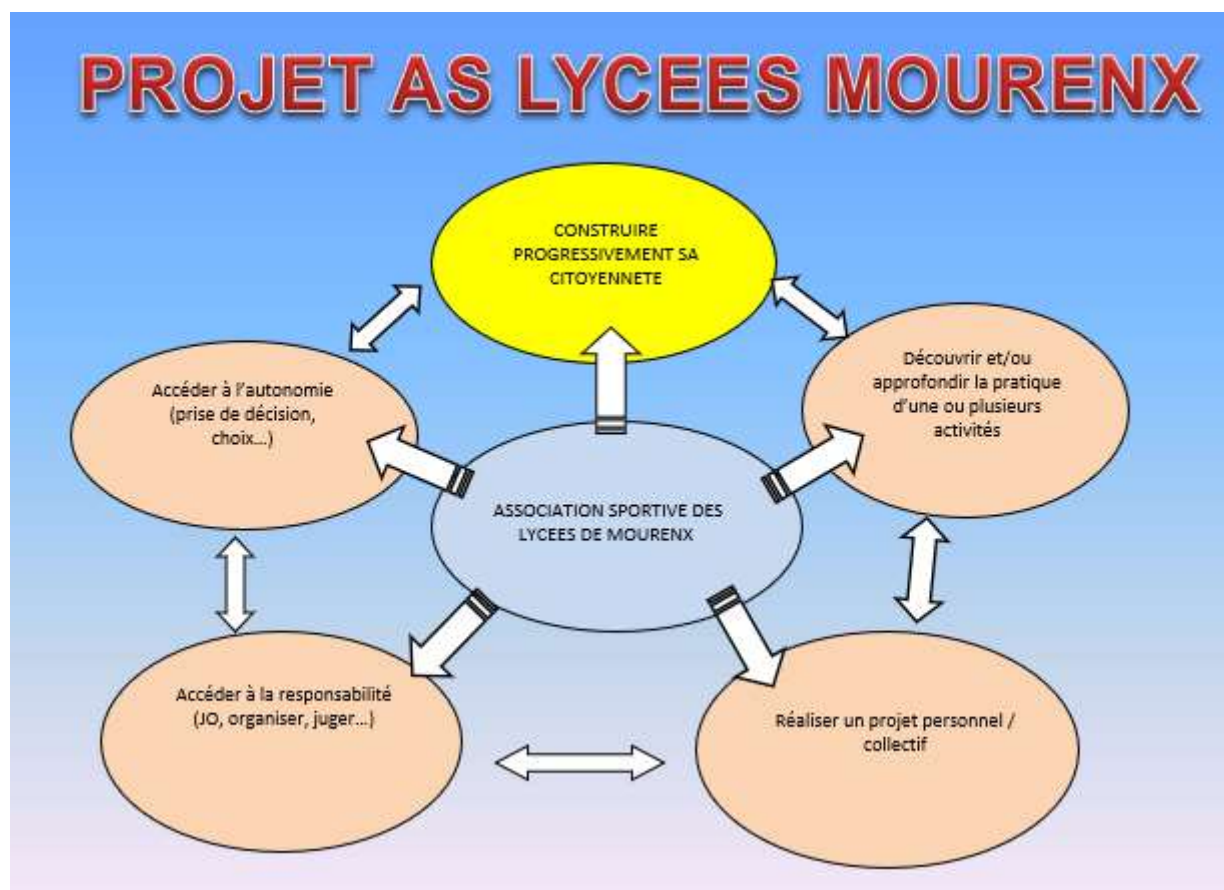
PROJET AS LYCEES MOURENX

CONSTRUIRE PROGRESSIVEMENT SA CITOYENNETE

Accéder à l'autonomie (prise de décision, choix…)

Découvrir et/ou approfondir la pratique d'une ou plusieurs activités

ASSOCIATION SPORTIVE DES LYCEES DE MOURENX

Accéder à la responsabilité (JO, organiser, juger…)

Réaliser un projet personnel / collectif